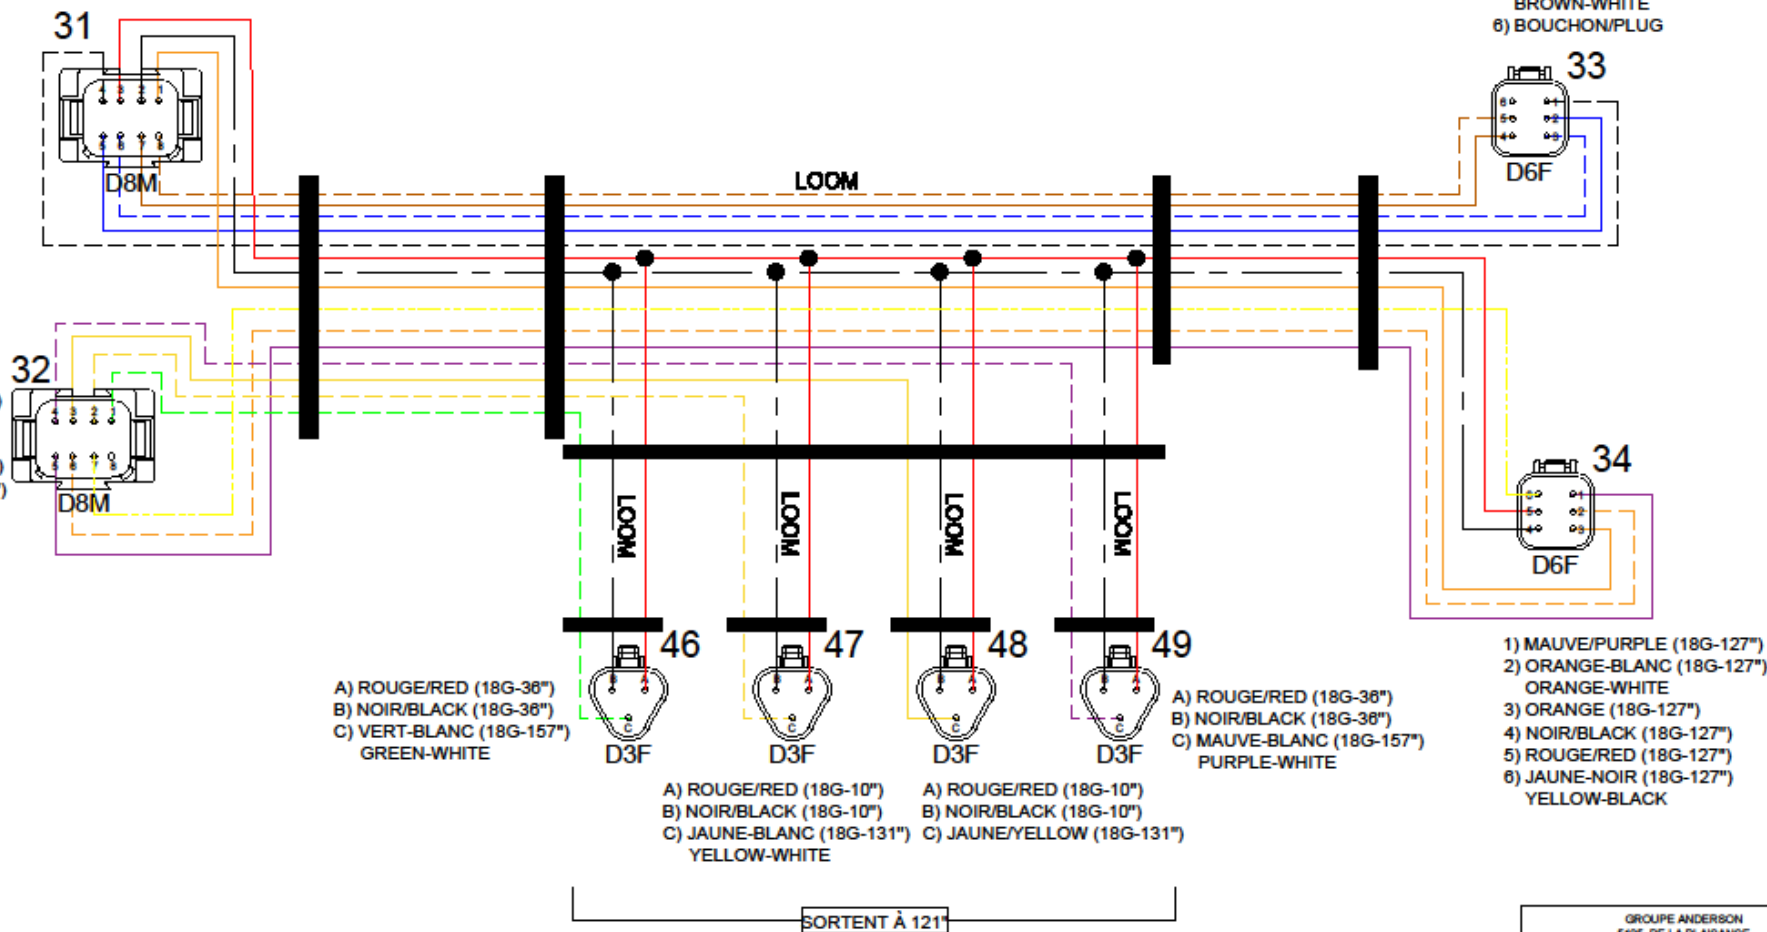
BROWN-WHITE
6) BOUCHON/PLUG

31

D8M

33

D6F

LOOM

32

D8M

34

D6F

LOOM

LOOM

LOOM

LOOM

46

47

48

49

D3F

D3F

D3F

D3F

A) ROUGE/RED (18G-36")
B) NOIR/BLACK (18G-36")
C) VERT-BLANC (18G-157")
GREEN-WHITE

A) ROUGE/RED (18G-36")
B) NOIR/BLACK (18G-36")
C) MAUVE-BLANC (18G-157")
PURPLE-WHITE

1) MAUVE/PURPLE (18G-127")
2) ORANGE-BLANC (18G-127")
ORANGE-WHITE
3) ORANGE (18G-127")
4) NOIR/BLACK (18G-127")
5) ROUGE/RED (18G-127")
6) JAUNE-NOIR (18G-127")
YELLOW-BLACK

A) ROUGE/RED (18G-10")
B) NOIR/BLACK (18G-10")
C) JAUNE-BLANC (18G-131")
YELLOW-WHITE

A) ROUGE/RED (18G-10")
B) NOIR/BLACK (18G-10")
C) JAUNE/YELLOW (18G-131")

SORTENT À 121"

GROUPE ANDERSON
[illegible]